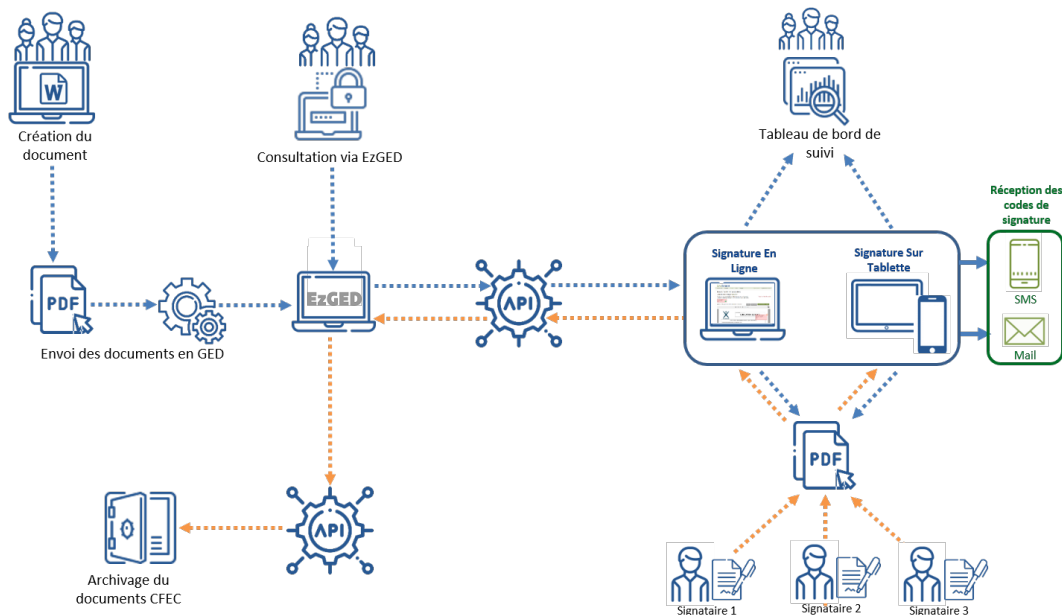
W

Création du document

Consultation via EzGED

Tableau de bord de suivi

Réception des codes de signature

PDF

Envoi des documents en GED

EzGED

API

Signature En Ligne

Signature Sur Tablette

SMS

Mail

PDF

API

Archivage du documents CFEC

Signataire 1

Signataire 2

Signataire 3